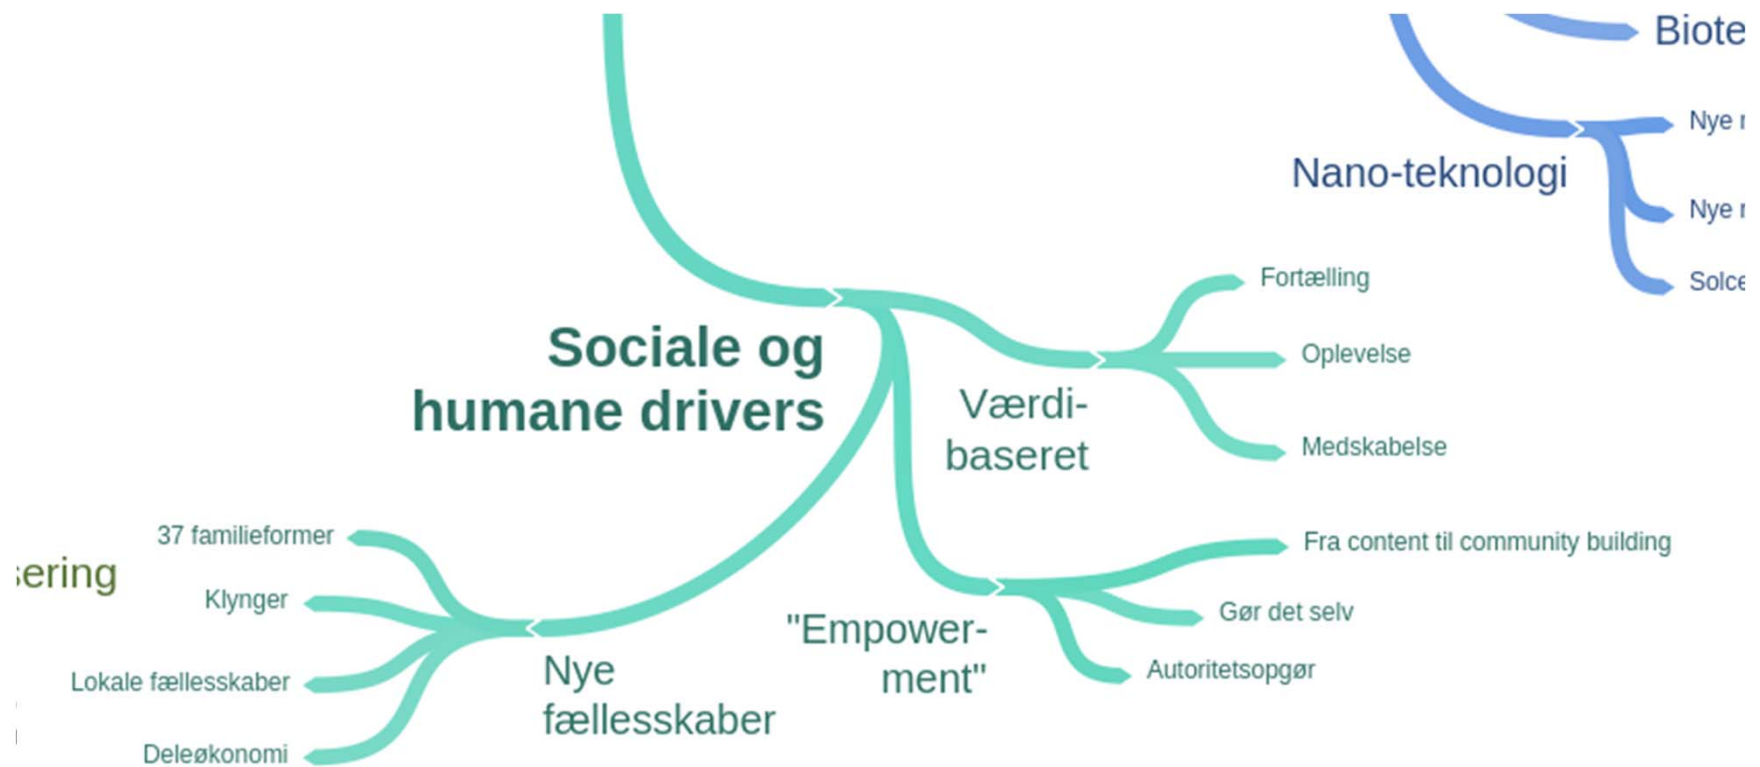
Biote

Nye r

Nano-teknologi

Nye r

Solce

Sociale og humane drivers

Fortælling

Oplevelse

Værdibaseret

Medskabelse

37 familieformer

sering

Klynger

Lokale fællesskaber

Deleøkonomi

Nye fællesskaber

"Empowerment"

Fra content til community building

Gør det selv

Autoritetsopgør